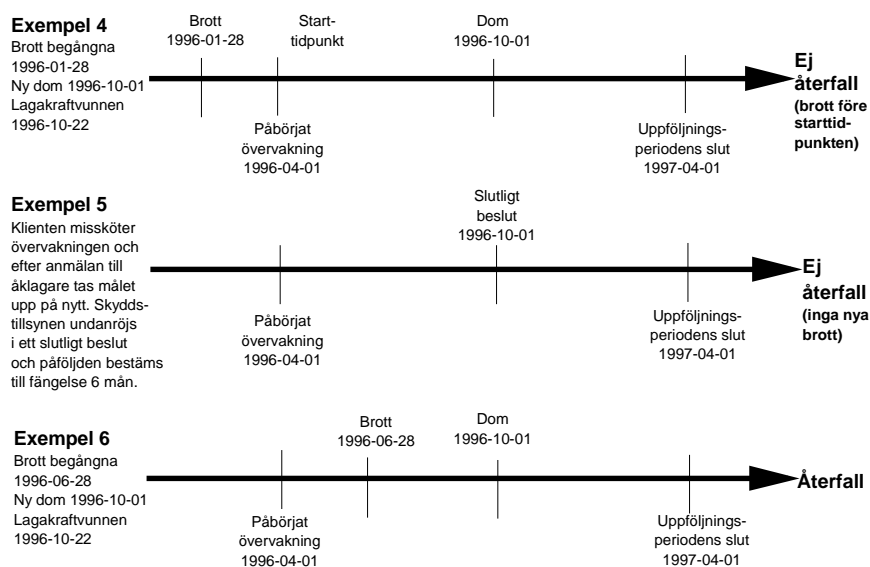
**Exempel 4**
Brott begångna 1996-01-28
Ny dom 1996-10-01
Lagakraftvunnen 1996-10-22

Brott 1996-01-28

Starttidpunkt

Dom 1996-10-01

**Ej återfall** **(brott före starttidpunkten)**

Påbörjat övervakning 1996-04-01

Uppföljningsperiodens slut 1997-04-01

**Exempel 5**
Klienten missköter övervakningen och efter anmälan till åklagare tas målet upp på nytt. Skyddstillsynen undanröjs i ett slutligt beslut och påföljden bestäms till fängelse 6 mån.

Slutligt beslut 1996-10-01

**Ej återfall** **(inga nya brott)**

Påbörjat övervakning 1996-04-01

Uppföljningsperiodens slut 1997-04-01

**Exempel 6**
Brott begångna 1996-06-28
Ny dom 1996-10-01
Lagakraftvunnen 1996-10-22

Brott 1996-06-28

Dom 1996-10-01

**Återfall**

Påbörjat övervakning 1996-04-01

Uppföljningsperiodens slut 1997-04-01